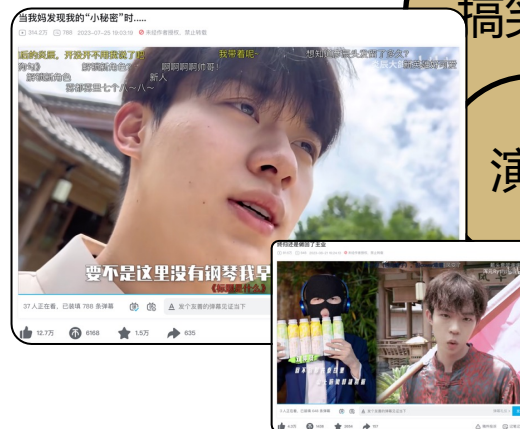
当我妈发现我的"小秘密"时.....

314.2万 788 2023-07-25 19:03:19 未经作者授权，禁止转载

的兄弟，开发并不想浪费了啊
我带着呢~
想知道哥哥头发留了多久？
狗勾
新人
啊啊啊啊你哥！
新人
新年夜七个八~八~

要不是这里没有钢琴我早
《侃侃而谈》

37人正在看，已装填 788 条弹幕
发个友善的弹幕见证当下

12.7万 6168 1.5万 635

搞笑

演

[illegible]

发个友善的弹幕见证当下